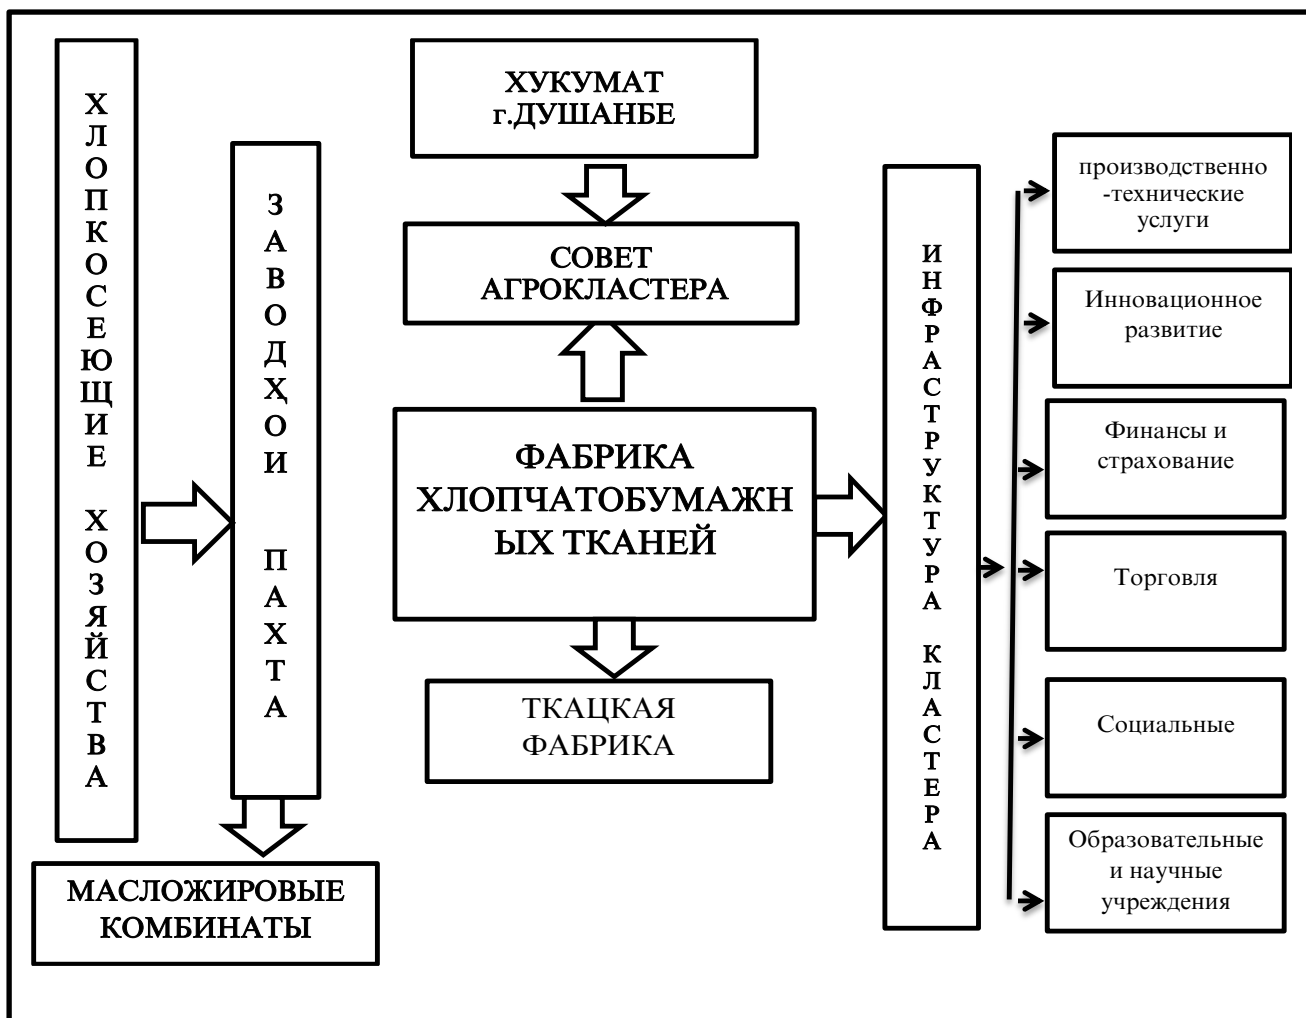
ХЛОПКОСЕЮЩИЕ ХОЗЯЙСТВА

ЗАВОДҲОИ ПАХТА

МАСЛОЖИРОВЫЕ КОМБИНАТЫ

ХУКУМАТ г.ДУШАНБЕ

СОВЕТ АГРОКЛАСТЕРА

ФАБРИКА ХЛОПЧАТОБУМАЖНЫХ ТКАНЕЙ

ТКАЦКАЯ ФАБРИКА

ИНФРАСТРУКТУРА КЛАСТЕРА

производственно-технические услуги

Инновационное развитие

Финансы и страхование

Торговля

Социальные

Образовательные и научные учреждения